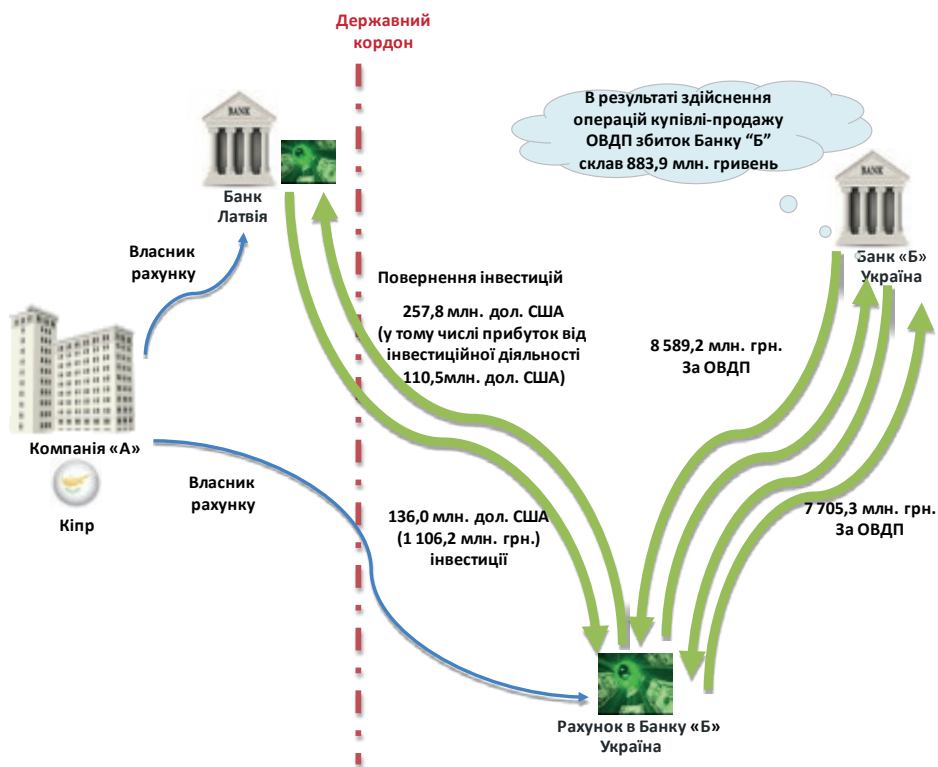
Державний кордон

BANK

Банк Латвія

В результаті здійснення операцій купівлі-продажу ОВДП збиток Банку "Б" склав 883,9 млн. гривень

BANK

Банк «Б» Україна

Власник рахунку

Повернення інвестицій

257,8 млн. дол. США (у тому числі прибуток від інвестиційної діяльності 110,5млн. дол. США)

8 589,2 млн. грн. За ОВДП

Компанія «А»

Кіпр

Власник рахунку

136,0 млн. дол. США (1 106,2 млн. грн.) інвестиції

7 705,3 млн. грн. За ОВДП

Рахунок в Банку «Б» Україна